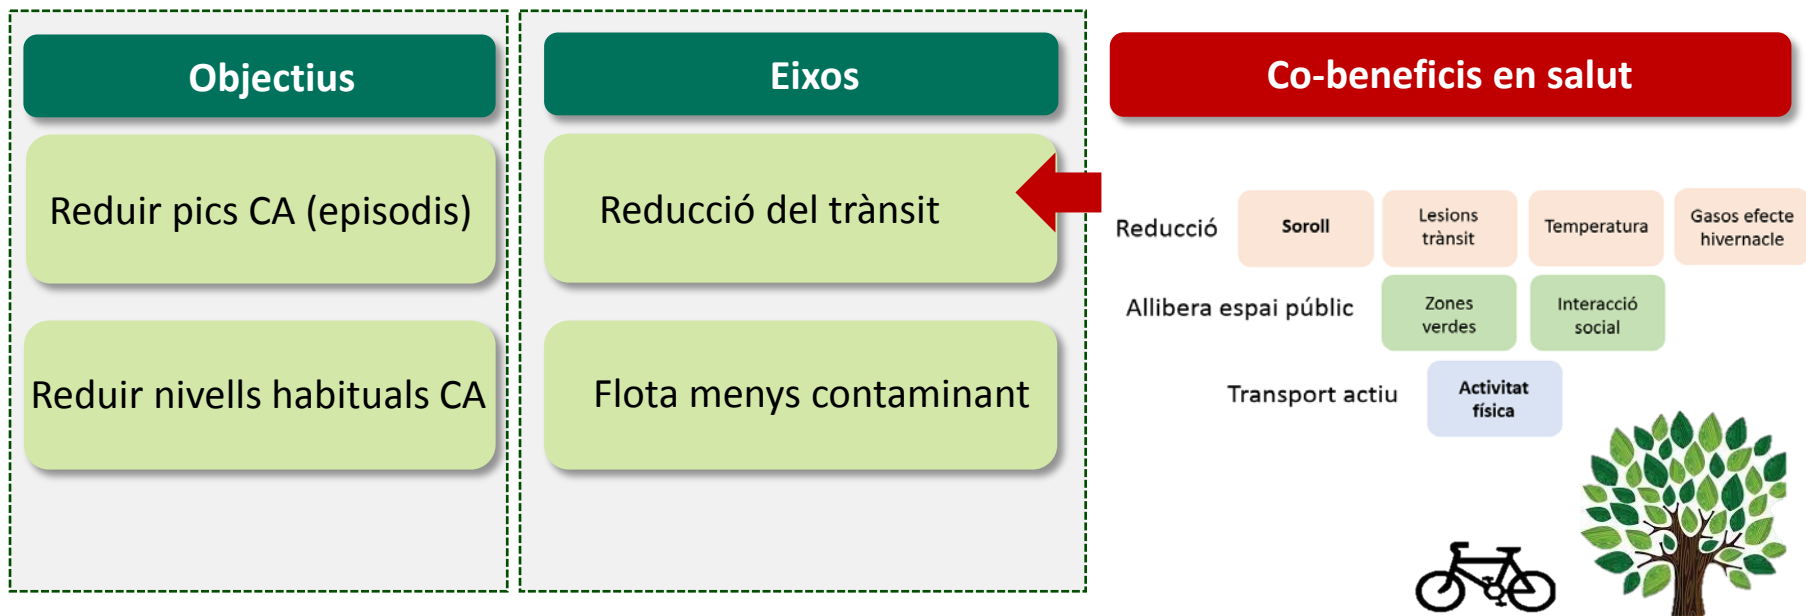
Objectius

Reduir pics CA (episodis)

Reduir nivells habituals CA

Eixos

Reducció del trànsit

Flota menys contaminant

Co-beneficis en salut

Reducció

Soroll

Lesions trànsit

Temperatura

Gasos efecte hivernacle

Allibera espai públic

Zones verdes

Interacció social

Transport actiu

Activitat física